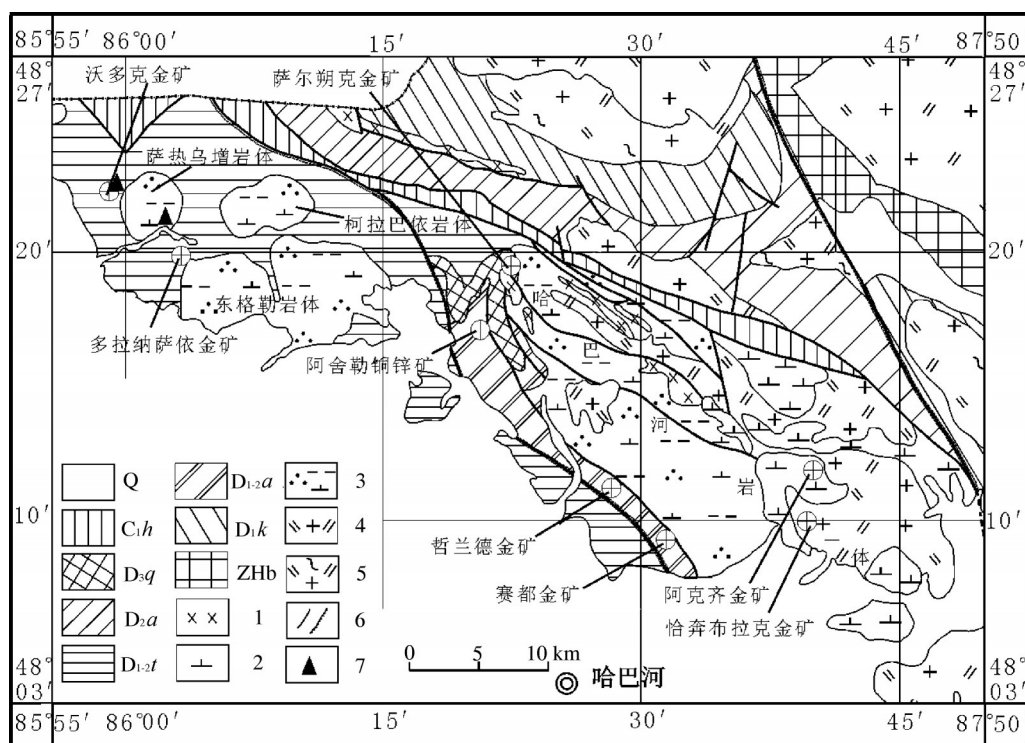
85°55′ 86°00′ 15′ 30′ 45′ 87°50′

48° 27′
沃多克金矿
萨尔朔克金矿
48° 27′

萨热乌增岩体
柯拉巴依岩体

20′
20′

东格勒岩体
多拉纳萨依金矿
阿舍勒铜锌矿
哈
巴
河
岩
体

哲兰德金矿
赛都金矿
阿克齐金矿
恰奔布拉克金矿

10′
10′

Q
$C_1h$
$D_3q$
$D_2a$
$D_{1-2}t$
$D_{1-2}a$
$D_1k$
ZHb
1
2
3
4
5
6
7

0 5 10 km
◎ 哈巴河

48° 03′
48° 03′
85°55′ 86°00′ 15′ 30′ 45′ 87°50′